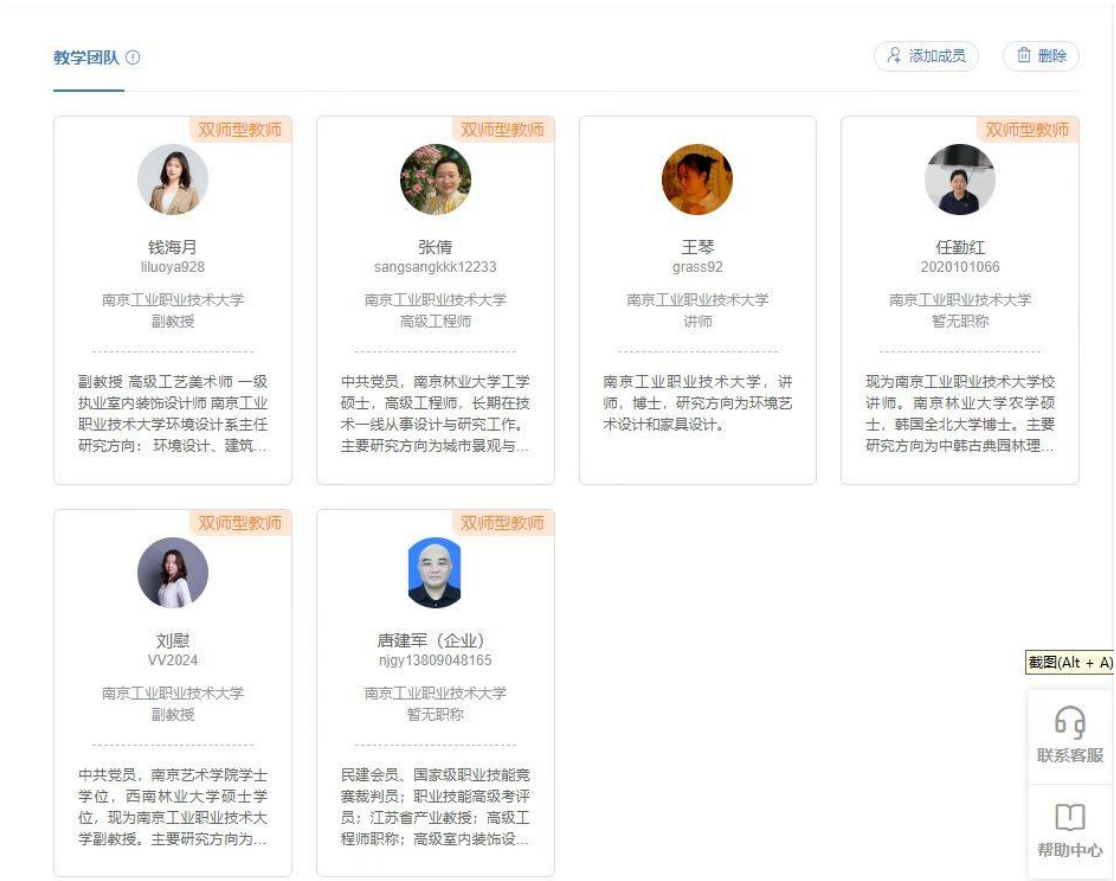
教学团队 ⓘ

添加成员 删除

双师型教师

钱海月
liluoya928

南京工业职业技术大学
副教授

副教授 高级工艺美术师 一级执业室内装饰设计师 南京工业职业技术大学环境设计系主任 研究方向：环境设计、建筑...

双师型教师

张倩
sangsangkkk12233

南京工业职业技术大学
高级工程师

中共党员，南京林业大学工学硕士，高级工程师，长期在技术一线从事设计与研究工作。主要研究方向为城市景观与...

王琴
grass92

南京工业职业技术大学
讲师

南京工业职业技术大学，讲师，博士，研究方向为环境艺术设计和家具设计。

双师型教师

任勤红
2020101066

南京工业职业技术大学
暂无职称

现为南京工业职业技术大学校讲师。南京林业大学农学硕士，韩国全北大学博士。主要研究方向为中韩古典园林理...

双师型教师

刘慰
VV2024

南京工业职业技术大学
副教授

中共党员，南京艺术学院学士学位，西南林业大学硕士学位，现为南京工业职业技术大学副教授。主要研究方向为...

双师型教师

唐建军（企业）
njgy13809048165

南京工业职业技术大学
暂无职称

民建会员、国家级职业技能竞赛裁判员；职业技能高级考评员；江苏省产业教授；高级工程师职称；高级室内装饰设...

截图(Alt + A)

联系客服

帮助中心